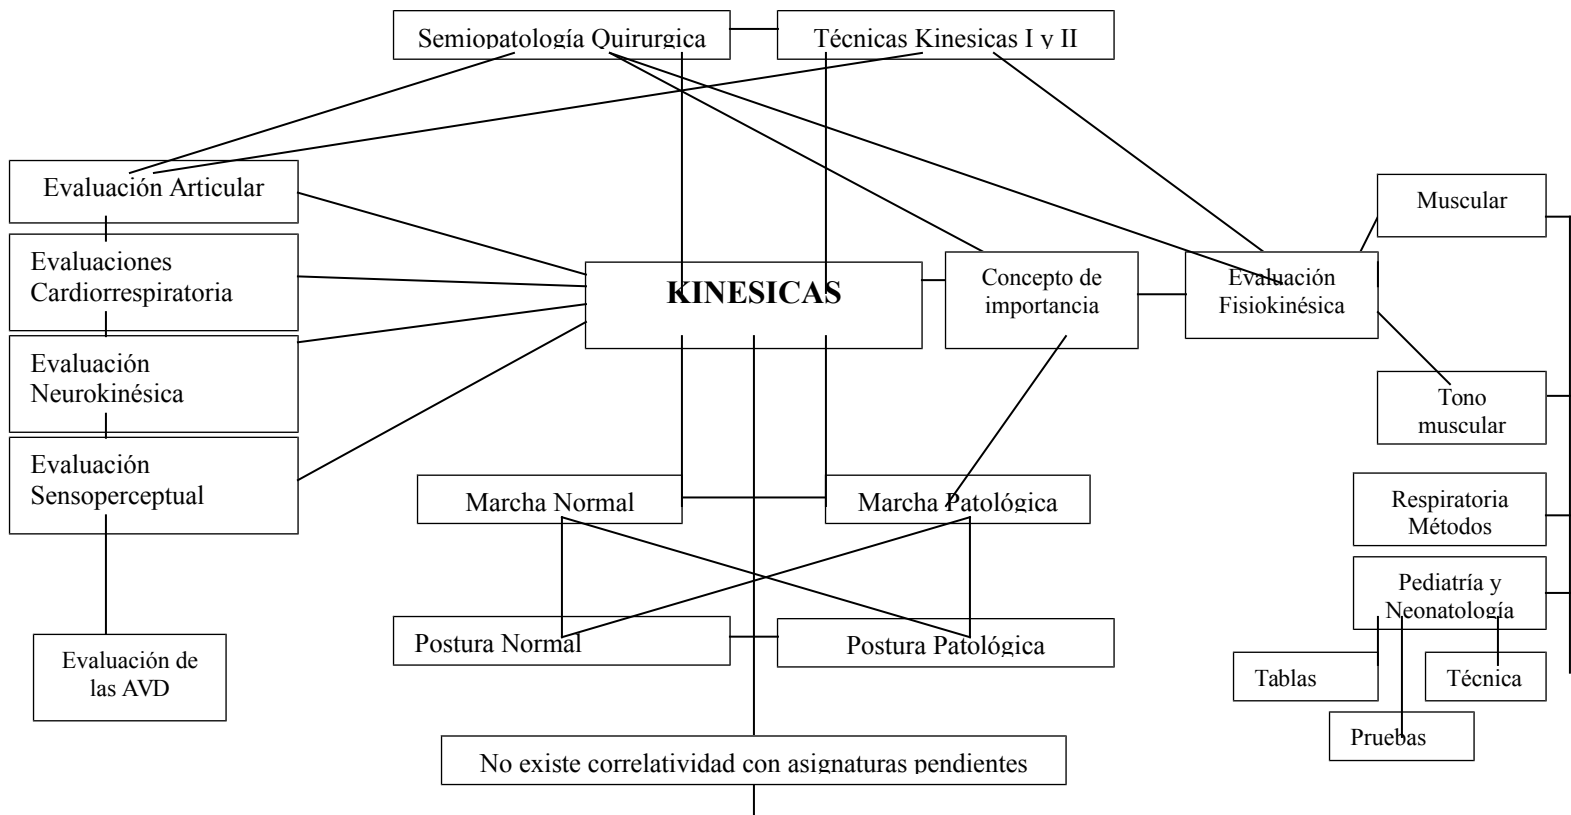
Semiopatología Quirurgica

Técnicas Kinesicas I y II

Evaluación Articular

Evaluaciones Cardiorrespiratoria

Evaluación Neurokinésica

Evaluación Sensoperceptual

Evaluación de las AVD

KINESICAS

Concepto de importancia

Evaluación Fisiokinésica

Muscular

Tono muscular

Respiratoria Métodos

Pediatría y Neonatología

Tablas

Técnica

Pruebas

Marcha Normal

Marcha Patológica

Postura Normal

Postura Patológica

No existe correlatividad con asignaturas pendientes